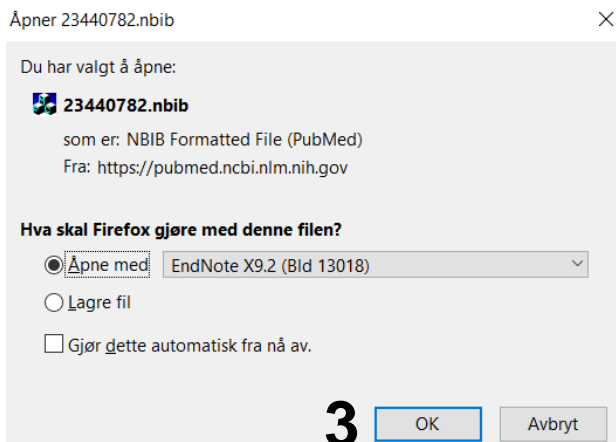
Åpner 23440782.nbib

Du har valgt å åpne:

23440782.nbib

som er: NBIB Formatted File (PubMed)

Fra: https://pubmed.ncbi.nlm.nih.gov

Hva skal Firefox gjøre med denne filen?

Åpne med EndNote X9.2 (Bld 13018)

Lagre fil

Gjør dette automatisk fra nå av.

3

OK

Avbryt